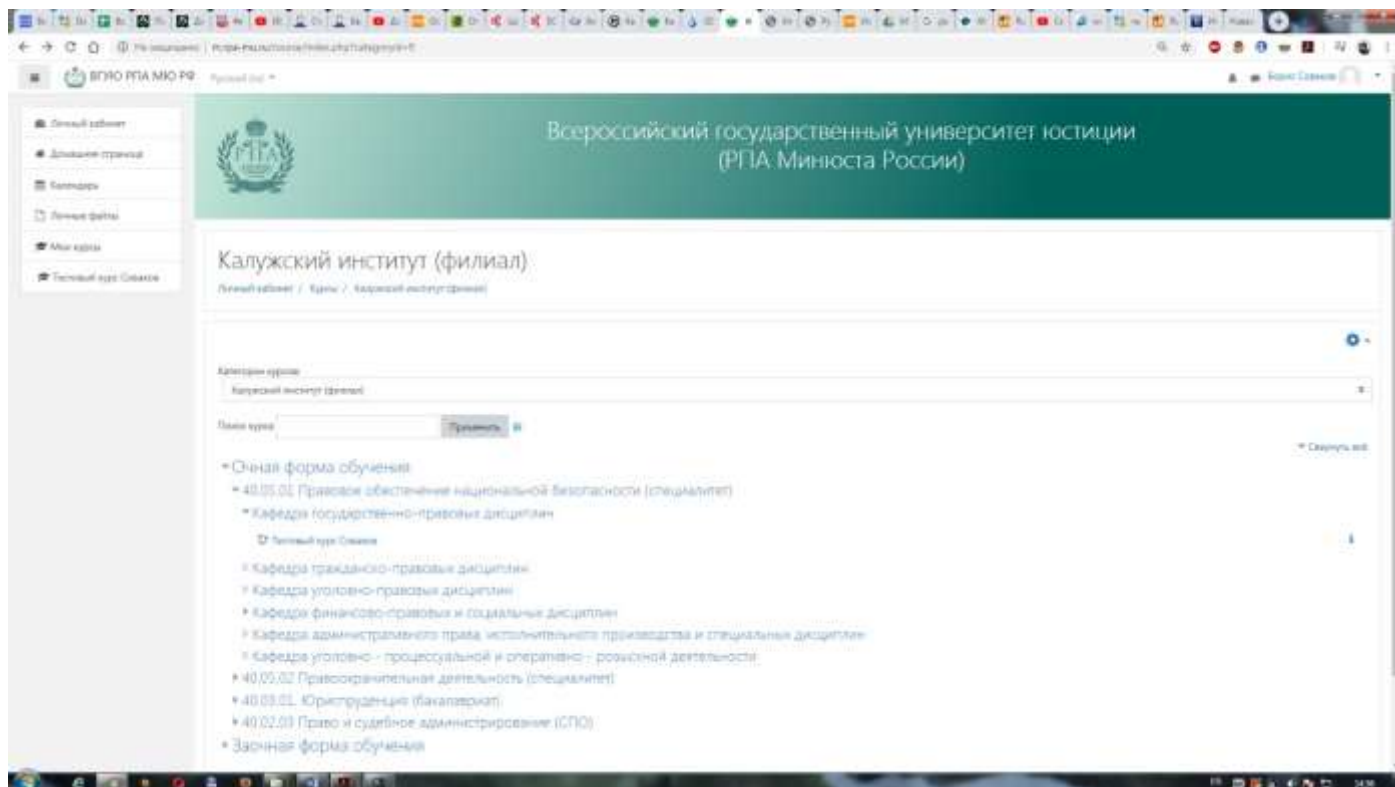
ВГУЮ РПА МЮ РФ Русский (ru)

Личный кабинет
Домашняя страница
Календарь
Личные файлы
Мои курсы
Тестовый курс Соавкин

Всероссийский государственный университет юстиции
(РПА Минюста России)

Калужский институт (филиал)
Личный кабинет / Курсы / Калужский институт (филиал)

Категории курсов:
Калужский институт (филиал)

Поиск курса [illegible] Применить

Свернуть всё

Очная форма обучения
40.05.01 Правовое обеспечение национальной безопасности (специалитет)
Кафедра государственно-правовых дисциплин
Тестовый курс Соавкин
Кафедра гражданско-правовых дисциплин
Кафедра уголовно-правовых дисциплин
Кафедра финансово-правовых и социальных дисциплин
Кафедра административного права, исполнительного производства и специальных дисциплин
Кафедра уголовно - процессуальной и оперативно - розыскной деятельности
40.05.02 Правоохранительная деятельность (специалитет)
40.03.01. Юриспруденция (бакалавриат)
40.02.03 Право и судебное администрирование (СПО)
Заочная форма обучения